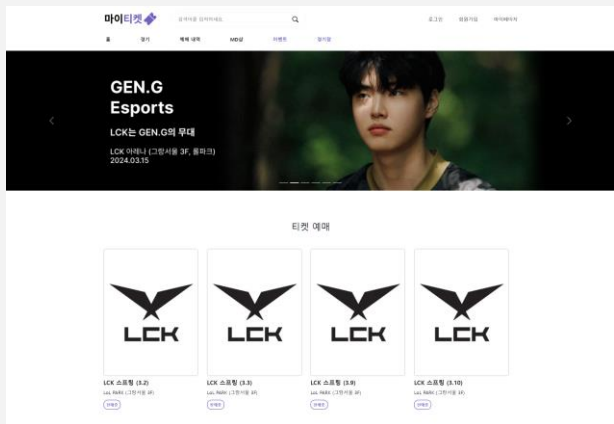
마이티켓

검색어를 입력하세요.

로그인 회원가입 마이페이지

홈 경기 예매 내역 MD샵 이벤트 알림

GEN.G Esports

LCK는 GEN.G의 무대

LCK 아레나 (그랑서울 3F, 롤파크)
2024.03.15

티켓 예매

LCK

LCK 스프링 (3.2)
LoL Park (그랑서울 3F)
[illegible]

LCK

LCK 스프링 (3.3)
LoL Park (그랑서울 3F)
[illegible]

LCK

LCK 스프링 (3.9)
LoL Park (그랑서울 3F)
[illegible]

LCK

LCK 스프링 (3.10)
LoL Park (그랑서울 3F)
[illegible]